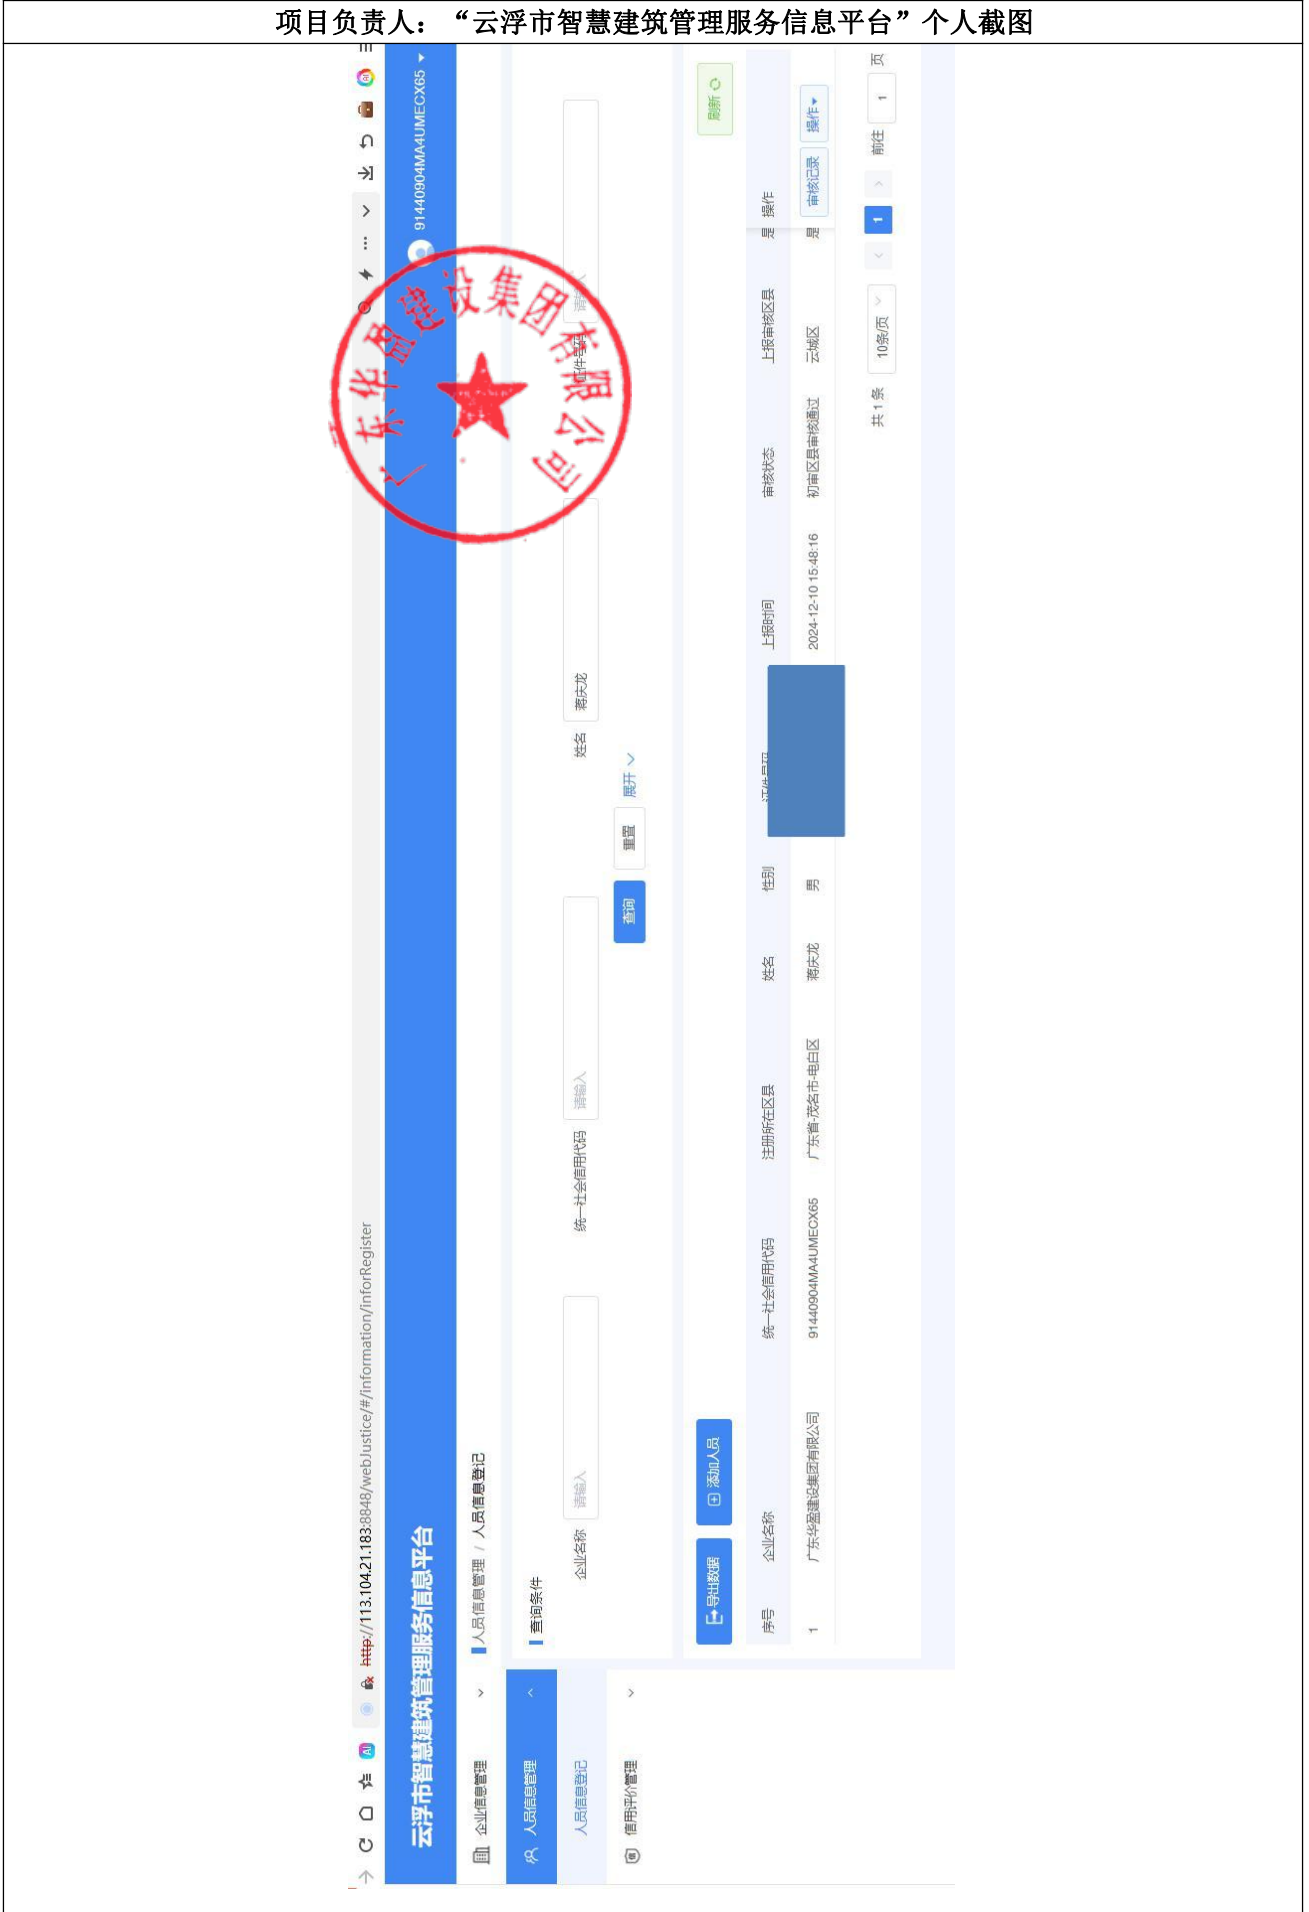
项目负责人：“云浮市智慧建筑管理服务信息平台”个人截图

http://113.104.21.183:8848/webJustice/#/information/inforRegister

云浮市智慧建筑管理服务信息平台

91440904MA4UMECX65

企业信息管理

人员信息管理

人员登记

信用评价管理

人员信息管理 / 人员信息登记

查询条件

企业名称 请输入

统一社会信用代码 请输入

姓名 蒋庆龙

证件号码 请输入

查询 重置 展开

导出数据 添加人员 刷新

| 序号 | 企业名称 | 统一社会信用代码 | 注册所在区县 | 姓名 | 性别 | 证件号码 | 上报时间 | 审核状态 | 上报审核区县 | 是 | 操作 |
|---|---|---|---|---|---|---|---|---|---|---|---|
| 1 | 广东华盈建设集团有限公司 | 91440904MA4UMECX65 | 广东省-茂名市-电白区 | 蒋庆龙 | 男 | | 2024-12-10 15:48:16 | 初审区县审核通过 | 云城区 | 是 | 审核记录 操作 |

共 1 条 10条/页 1 前往 1 页

广东华盈建设集团有限公司